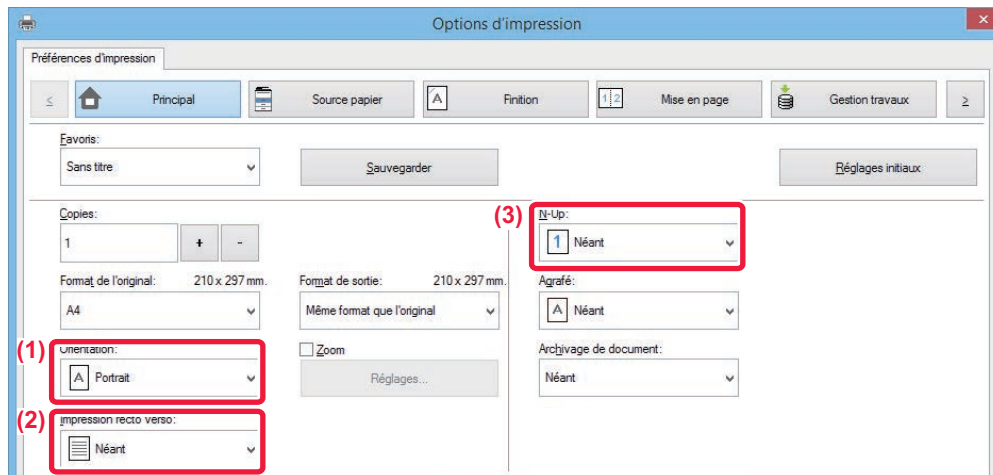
Options d'impression

Préférences d'impression

≤ Principal | Source papier | Finition | Mise en page | Gestion travaux ≥

Favoris:
Sans titre
Sauvegarder
Réglages initiaux

Copies:
1
+ -

Format de l'original: 210 x 297 mm.
A4

Format de sortie: 210 x 297 mm.
Même format que l'original

(1) Orientation:
Portrait

Zoom
Réglages...

(2) Impression recto verso:
Néant

(3) N-Up:
1 Néant

Agrafé:
Néant

Archivage de document:
Néant